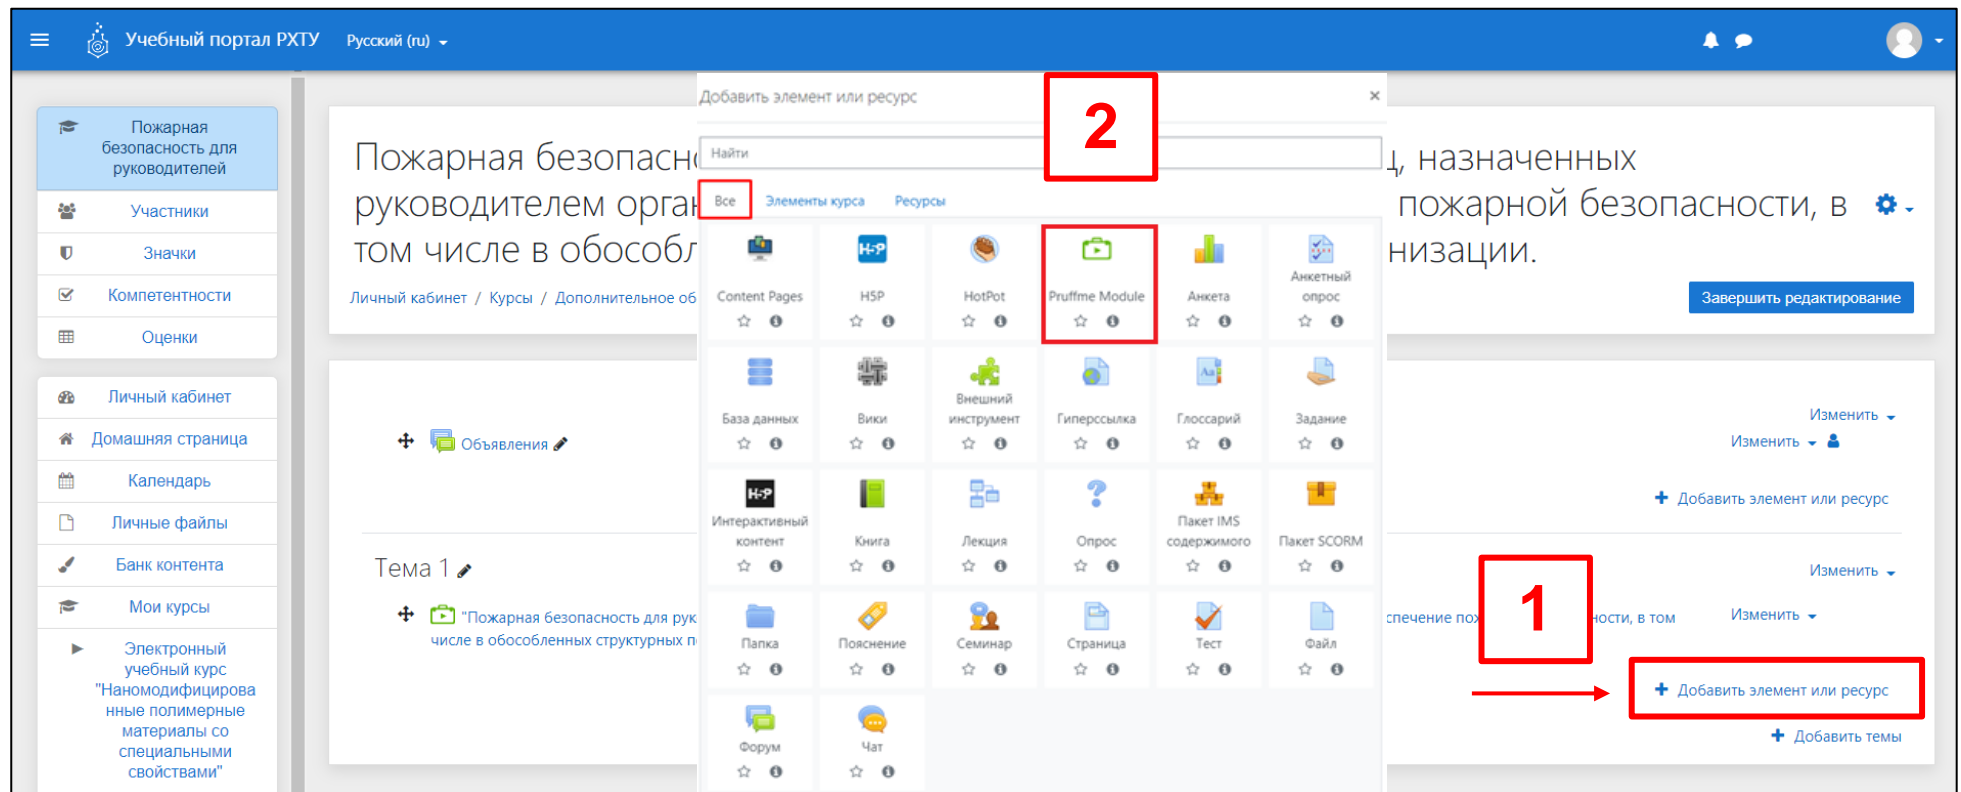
Учебный портал РХТУ Русский (ru)

Пожарная безопасность для руководителей
Участники
Значки
Компетентности
Оценки

Личный кабинет
Домашняя страница
Календарь
Личные файлы
Банк контента
Мои курсы
Электронный учебный курс "Наномодифицированные полимерные материалы со специальными свойствами"

Пожарная безопасн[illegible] ц, назначенных руководителем орга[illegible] пожарной безопасности, в том числе в обособл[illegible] низации.

Личный кабинет / Курсы / Дополнительное об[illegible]

Завершить редактирование

Объявления

Тема 1

"Пожарная безопасность для рук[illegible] спечение пож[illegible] ности, в том числе в обособленных структурных п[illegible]

Изменить
Изменить
Добавить элемент или ресурс
Изменить
Изменить
Добавить элемент или ресурс
Добавить темы

Добавить элемент или ресурс ×
Найти
Все Элементы курса Ресурсы

Content Pages
H5P
HotPot
Pruffme Module
Анкета
Анкетный опрос
База данных
Вики
Внешний инструмент
Гиперссылка
Глоссарий
Задание
Интерактивный контент
Книга
Лекция
Опрос
Пакет IMS содержимого
Пакет SCORM
Папка
Пояснение
Семинар
Страница
Тест
Файл
Форум
Чат

2
1